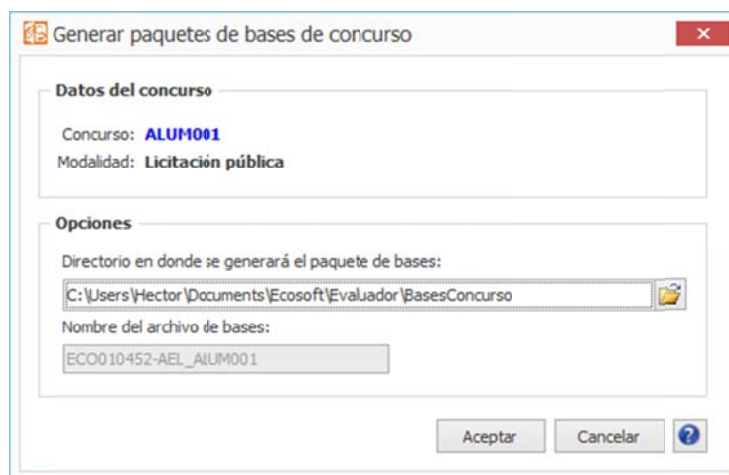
Generar paquetes de bases de concurso

×

Datos del concurso

Concurso: ALUM001

Modalidad: Licitación pública

Opciones

Directorio en donde se generará el paquete de bases:

C:\Users\Hector\Documents\Ecosoft\Evaluador\BasesConcurso

Nombre del archivo de bases:

ECO010452-AEL_AlUM001

Aceptar

Cancelar

?